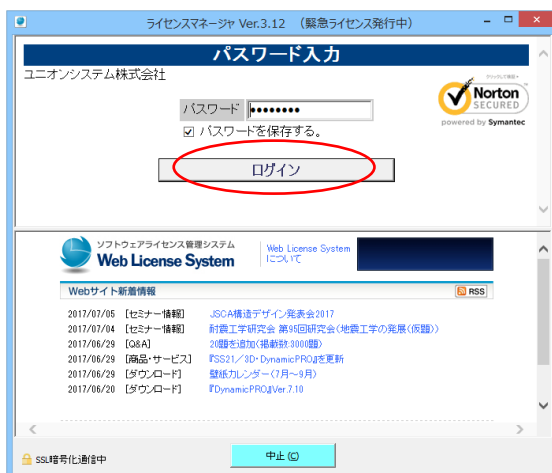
ライセンスマネージャ Ver.3.12 （緊急ライセンス発行中）

パスワード入力

ユニオンシステム株式会社

クリックして検証
Norton SECURED
powered by Symantec

パスワード ●●●●●●●●●

☑ パスワードを保存する。

ログイン

ソフトウェアライセンス管理システム
Web License System

Web License System について

Webサイト新着情報

RSS

2017/07/05 [セミナー情報] JSCA構造デザイン発表会2017
2017/07/04 [セミナー情報] 耐震工学研究会 第95回研究会（地震工学の発展（仮題））
2017/06/29 [Q&A] 20題を追加(掲載数3000題)
2017/06/29 [商品・サービス] 『SS21／3D・DynamicPRO』を更新
2017/06/29 [ダウンロード] 壁紙カレンダー（7月～9月）
2017/06/20 [ダウンロード] 『DynamicPRO』Ver.7.10

SSL暗号化通信中

中止 (C)